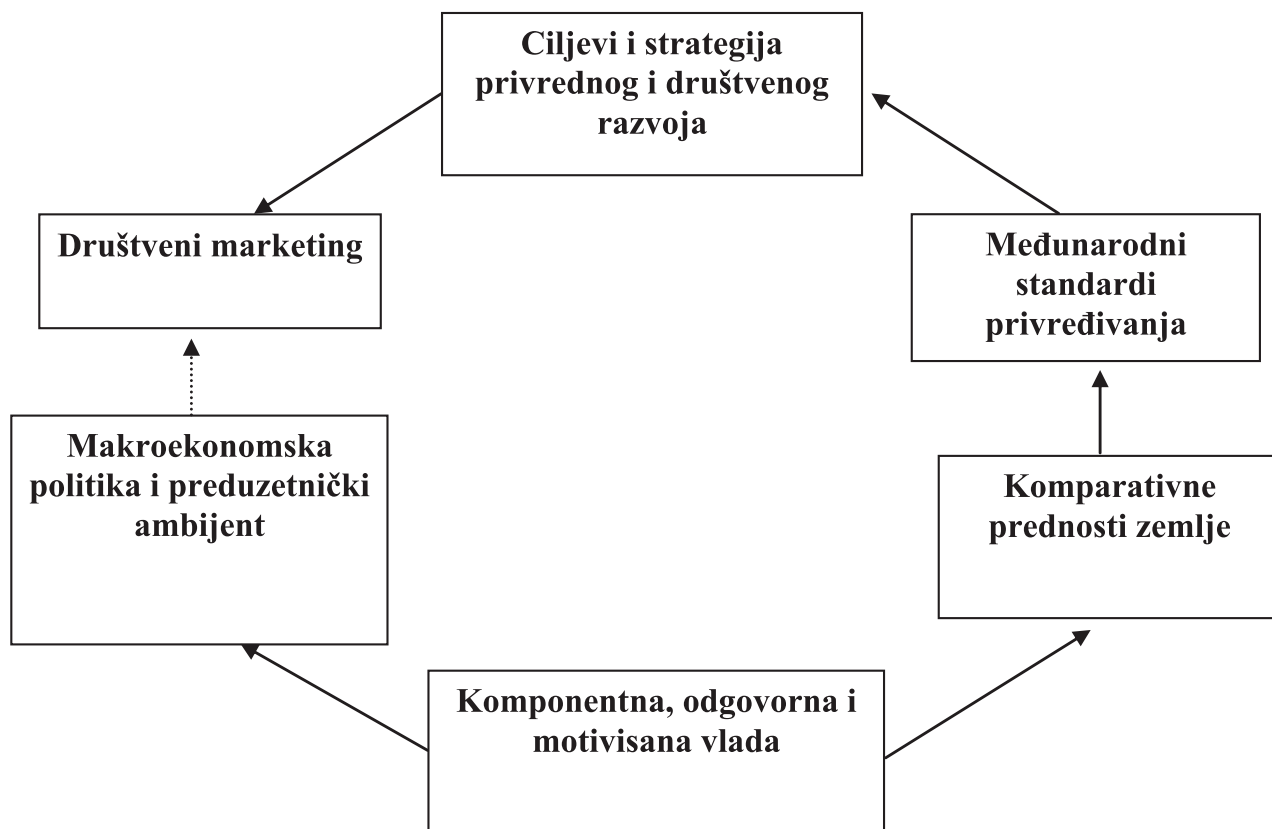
Ciljevi i strategija privrednog i društvenog razvoja

Društveni marketing

Međunarodni standardi privređivanja

Makroekonomska politika i preduzetnički ambijent

Komparativne prednosti zemlje

Komponentna, odgovorna i motivisana vlada